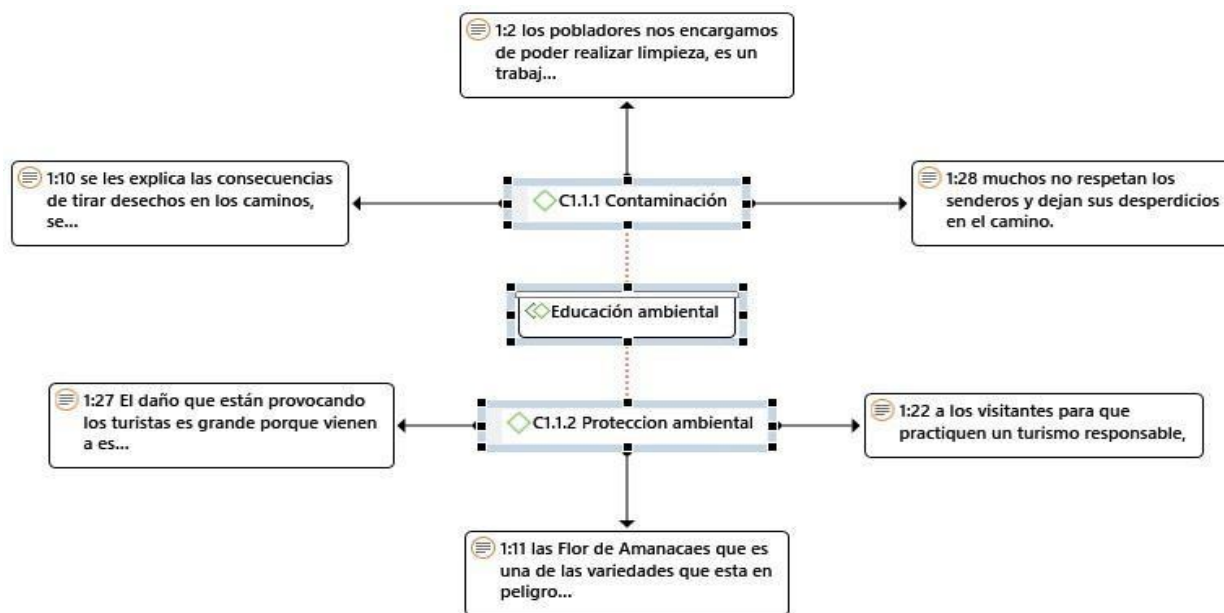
1:2 los pobladores nos encargamos de poder realizar limpieza, es un trabaj...

1:10 se les explica las consecuencias de tirar desechos en los caminos, se...

C1.1.1 Contaminación

1:28 muchos no respetan los senderos y dejan sus desperdicios en el camino.

Educación ambiental

1:27 El daño que están provocando los turistas es grande porque vienen a es...

C1.1.2 Proteccion ambiental

1:22 a los visitantes para que practiquen un turismo responsable,

1:11 las Flor de Amanacaes que es una de las variedades que esta en peligro...